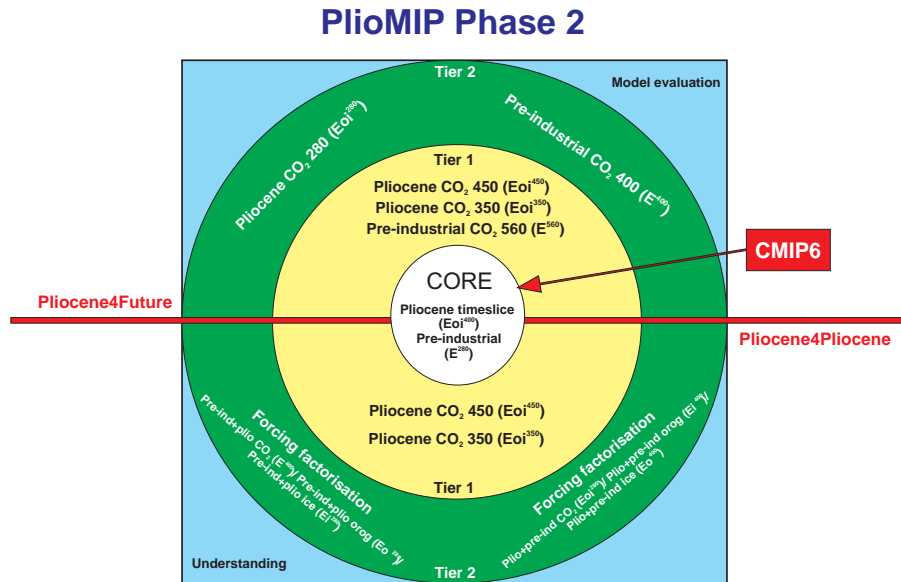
PlioMIP Phase 2

Tier 2

Model evaluation

Pliocene $CO_2$ 280 ($Eoi^{280}$)

Pre-industrial $CO_2$ 400 ($E^{400}$)

Tier 1

Pliocene $CO_2$ 450 ($Eoi^{450}$)
Pliocene $CO_2$ 350 ($Eoi^{350}$)
Pre-industrial $CO_2$ 560 ($E^{560}$)

CMIP6

CORE

Pliocene timeslice ($Eoi^{400}$)
Pre-industrial ($E^{280}$)

Pliocene4Future

Pliocene4Pliocene

Pliocene $CO_2$ 450 ($Eoi^{450}$)

Pliocene $CO_2$ 350 ($Eoi^{350}$)

Tier 1

Forcing factorisation
Pre-ind+plio $CO_2$ ($E^{400}$)/ Pre-ind+plio orog ($Eo^{280}$)/
Pre-ind+plio ice ($Ei^{280}$)

Forcing factorisation
Plio+pre-ind $CO_2$ ($Eoi^{280}$)/ Plio+pre-ind orog ($Ei^{400}$)/
Plio+pre-ind ice ($Eo^{400}$)

Understanding

Tier 2